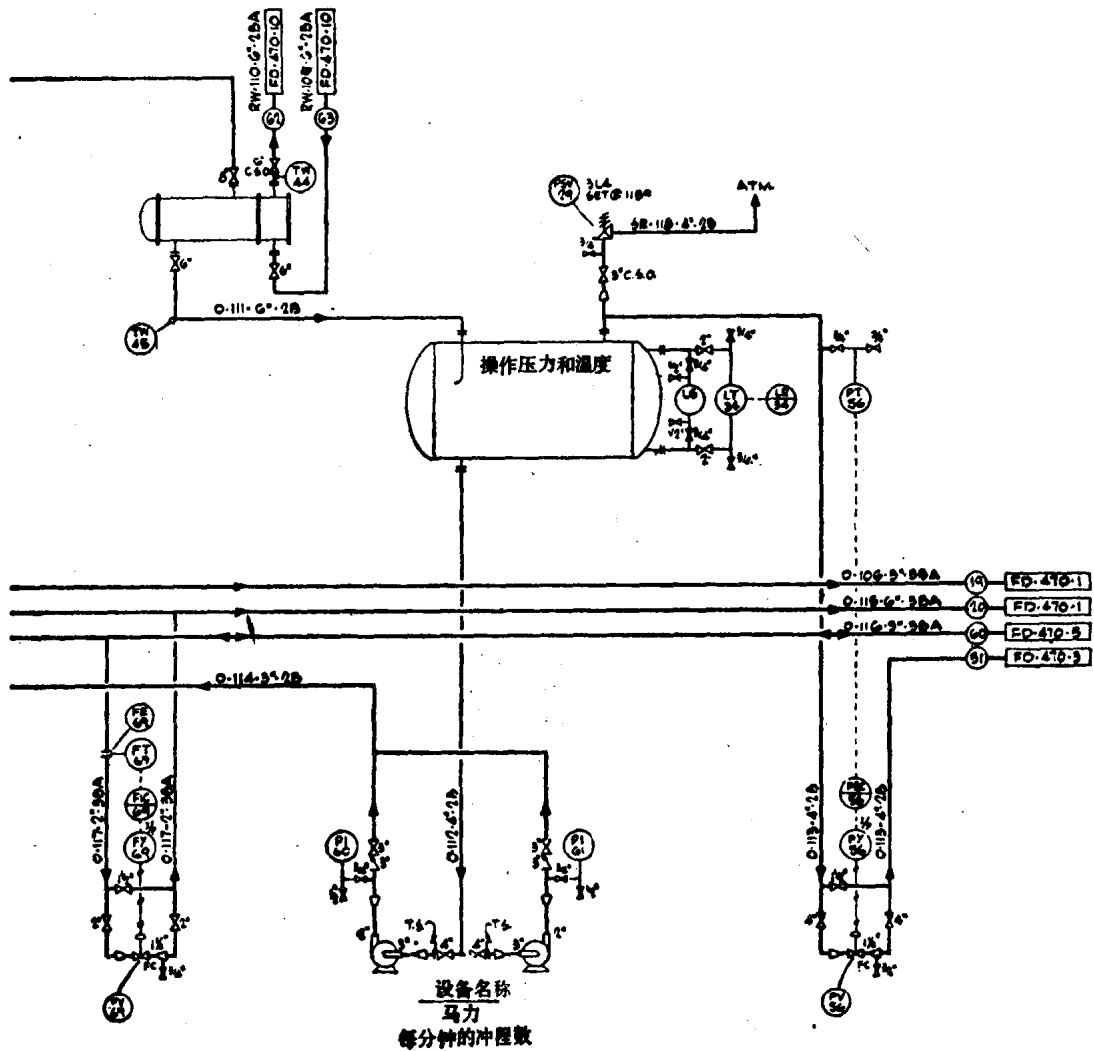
RW-110-6"-2BA
FD-470-10
RW-108-3"-2BA
FD-470-10
62
63
6"
C.S.O.
TW
44
6"
6"
TW
45
0-111-6"-2B
3L4
SET@ 118#
ATM.
3/4"
5R-118-8"-2B
3"C.S.O.
操作压力和温度
LG
LT
34
LR
34
PT
36
0-106-3"-3BA
19
FD-470-1
0-118-6"-3BA
20
FD-470-1
0-116-3"-3BA
60
FD-470-5
91
FD-470-3
0-114-3"-2B
FE
63
FT
63
0-117-2"-3BA
0-117-2"-3BA
FY
63
1½"
FC
FV
63
PI
60
PI
61
0-112-6"-2B
T.S.
T.S.
3"
6"
4"
0-113-4"-2B
0-113-4"-2B
PY
36
1½"
FC
PV
36
设备名称
马力
每分钟的冲程数